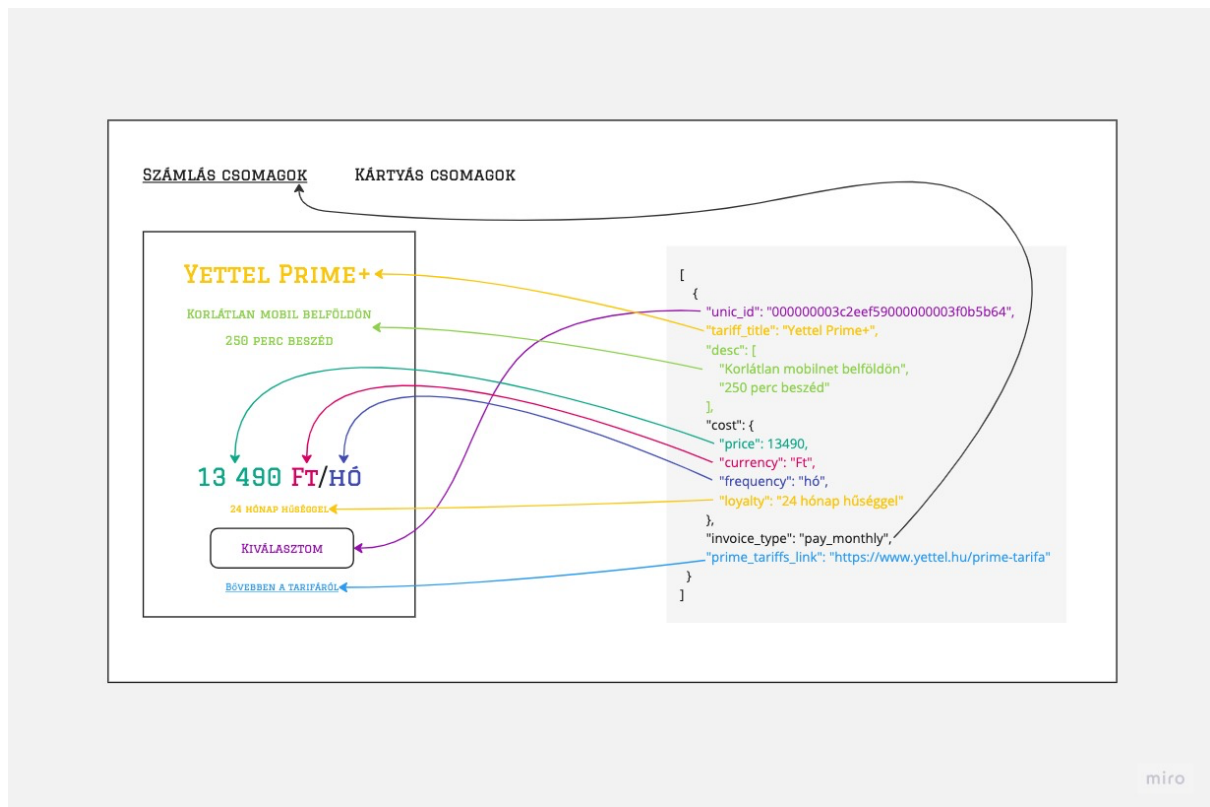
Számlás csomagok Kártyás csomagok

Yettel Prime+

Korlátlan mobil belföldön

250 perc beszéd

13 490 Ft/hó

24 hónap hűséggel

Kiválasztom

Bővebben a tarifáról

[
{
"unic_id": "000000003c2eef59000000003f0b5b64",
"tariff_title": "Yettel Prime+",
"desc": [
"Korlátlan mobilnet belföldön",
"250 perc beszéd"
],
"cost": {
"price": 13490,
"currency": "Ft",
"frequency": "hó",
"loyalty": "24 hónap hűséggel"
},
"invoice_type": "pay_monthly",
"prime_tariffs_link": "https://www.yettel.hu/prime-tarifa"
}
]

miro